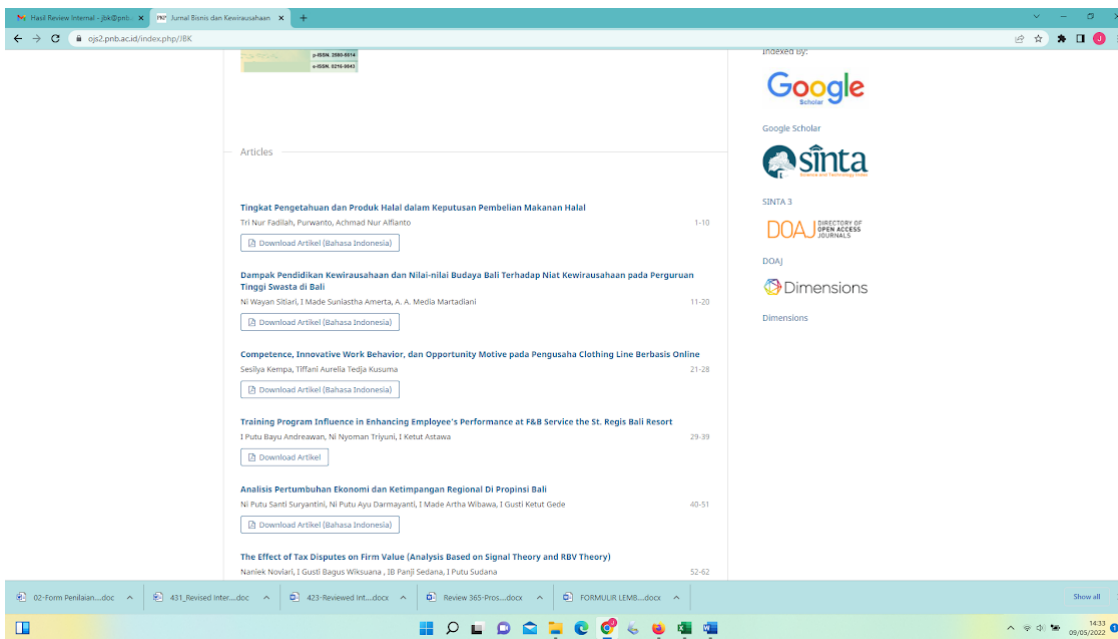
Hasil Review Internal - jbk@pnb ×
Jurnal Bisnis dan Kewirausahaan ×
+
ojs2.pnb.ac.id/index.php/JBK

p-ISSN: 2580-5614
e-ISSN: 0216-9843

Indexed by:

Google Scholar

Google Scholar

sinta

SINTA 3

DOAJ DIRECTORY OF OPEN ACCESS JOURNALS

DOAJ

Dimensions

Dimensions

Articles

Tingkat Pengetahuan dan Produk Halal dalam Keputusan Pembelian Makanan Halal
Tri Nur Fadilah, Purwanto, Achmad Nur Alfianto 1-10
Download Artikel (Bahasa Indonesia)

Dampak Pendidikan Kewirausahaan dan Nilai-nilai Budaya Bali Terhadap Niat Kewirausahaan pada Perguruan Tinggi Swasta di Bali
Ni Wayan Sitiari, I Made Suniastha Amerta, A. A. Media Martadiani 11-20
Download Artikel (Bahasa Indonesia)

Competence, Innovative Work Behavior, dan Opportunity Motive pada Pengusaha Clothing Line Berbasis Online
Sesilya Kempa, Tiffani Aurelia Tedja Kusuma 21-28
Download Artikel (Bahasa Indonesia)

Training Program Influence in Enhancing Employee's Performance at F&B Service the St. Regis Bali Resort
I Putu Bayu Andreawan, Ni Nyoman Triyuni, I Ketut Astawa 29-39
Download Artikel

Analisis Pertumbuhan Ekonomi dan Ketimpangan Regional Di Propinsi Bali
Ni Putu Santi Suryantini, Ni Putu Ayu Darmayanti, I Made Artha Wibawa, I Gusti Ketut Gede 40-51
Download Artikel (Bahasa Indonesia)

The Effect of Tax Disputes on Firm Value (Analysis Based on Signal Theory and RBV Theory)
Naniek Noviari, I Gusti Bagus Wiksuana , IB Panji Sedana, I Putu Sudana 52-62

02-Form Penilaian....doc
431_Revised Inter....doc
423-Reviewed Int....docx
Review 365-Pros....docx
FORMULIR LEMB....docx
Show all

14:33
09/05/2022